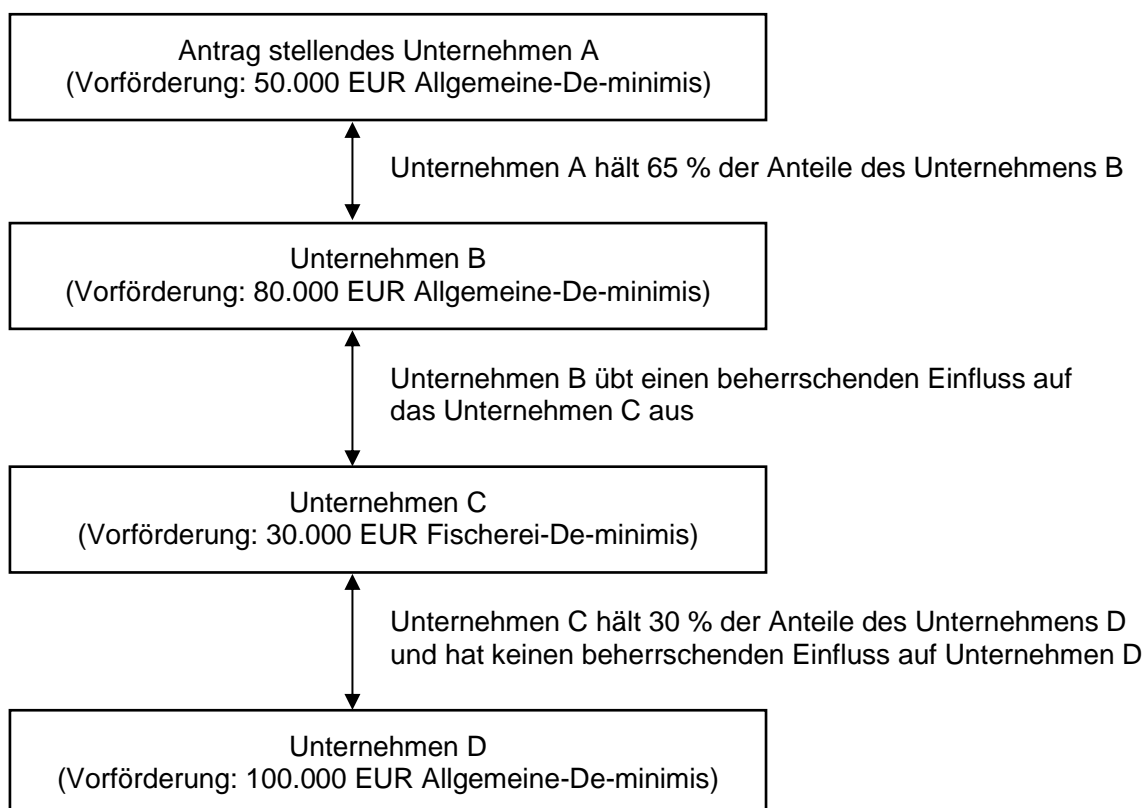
Antrag stellendes Unternehmen A
(Vorförderung: 50.000 EUR Allgemeine-De-minimis)

Unternehmen A hält 65 % der Anteile des Unternehmens B

Unternehmen B
(Vorförderung: 80.000 EUR Allgemeine-De-minimis)

Unternehmen B übt einen beherrschenden Einfluss auf das Unternehmen C aus

Unternehmen C
(Vorförderung: 30.000 EUR Fischerei-De-minimis)

Unternehmen C hält 30 % der Anteile des Unternehmens D und hat keinen beherrschenden Einfluss auf Unternehmen D

Unternehmen D
(Vorförderung: 100.000 EUR Allgemeine-De-minimis)